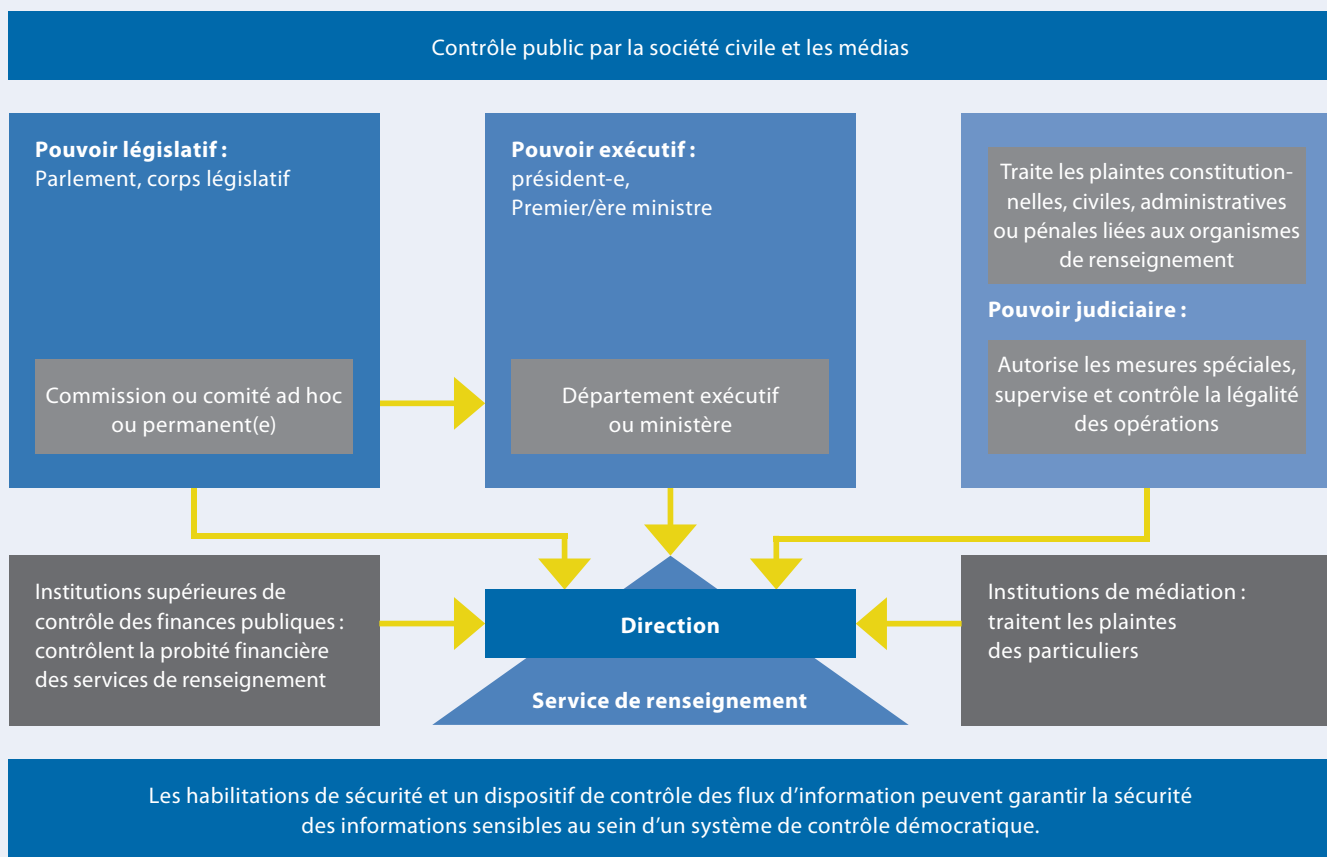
Contrôle public par la société civile et les médias

**Pouvoir législatif :**
Parlement, corps législatif

Commission ou comité ad hoc ou permanent(e)

**Pouvoir exécutif :**
président-e, Premier/ère ministre

Département exécutif ou ministère

Traite les plaintes constitutionnelles, civiles, administratives ou pénales liées aux organismes de renseignement

**Pouvoir judiciaire :**

Autorise les mesures spéciales, supervise et contrôle la légalité des opérations

Institutions supérieures de contrôle des finances publiques : contrôlent la probité financière des services de renseignement

**Direction**

**Service de renseignement**

Institutions de médiation : traitent les plaintes des particuliers

Les habilitations de sécurité et un dispositif de contrôle des flux d'information peuvent garantir la sécurité des informations sensibles au sein d'un système de contrôle démocratique.